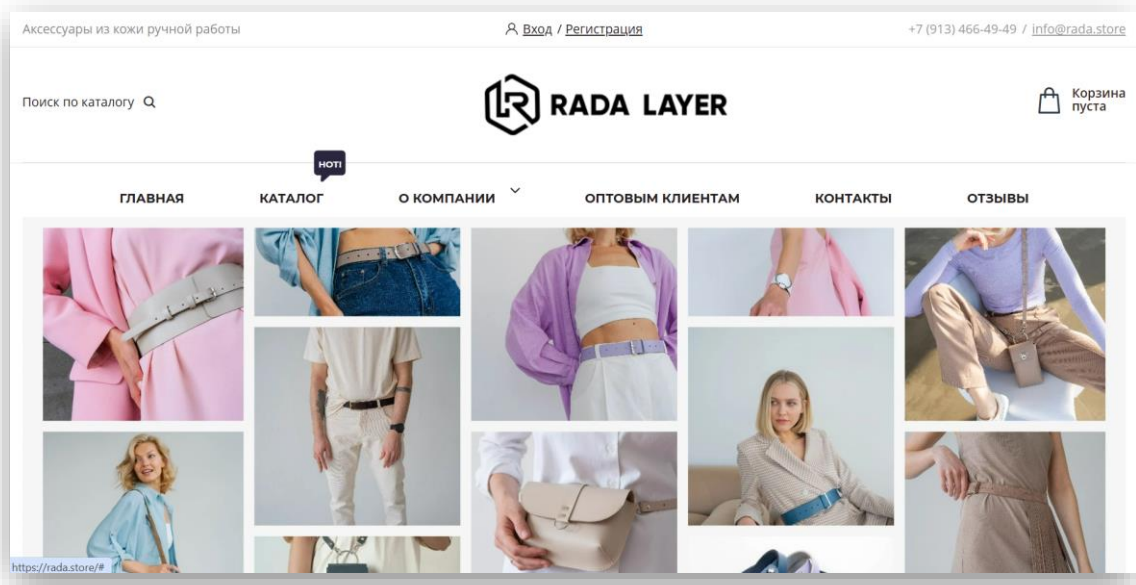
Аксессуары из кожи ручной работы

Вход / Регистрация

+7 (913) 466-49-49 / info@rada.store

Поиск по каталогу

RADA LAYER

Корзина пуста

HOT!

ГЛАВНАЯ

КАТАЛОГ

О КОМПАНИИ

ОПТОВЫМ КЛИЕНТАМ

КОНТАКТЫ

ОТЗЫВЫ

https://rada.store/#